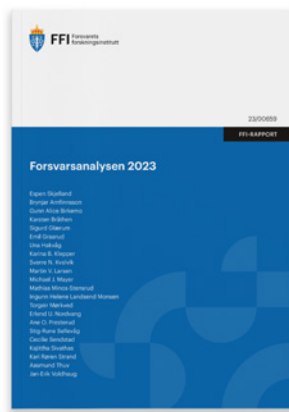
FFI Forsvarets forskningsinstitutt

23/00659

FFI-RAPPORT

Forsvarsanalysen 2023

Espen Skjelland
Brynjar Arnfinnsson
Guro Alice Birkemo
Karsten Bråthen
Sigurd Glærum
Emil Graarud
Una Hakvåg
Karina E. Kleppen
Sverre N. Kvalvik
Martin V. Larsen
Michael J. Mayo
Mathias Minos-Stensrud
Ingunn Helene Landsend Monsen
Torgeir Mørkved
Erlend U. Nordsveng
Are O. Preststrud
Stig-Rune Sellevåg
Cecilie Sendstad
Kajetha Sivathas
Kari Røren Strand
Aslemund Thue
Jan Erik Voldhaug